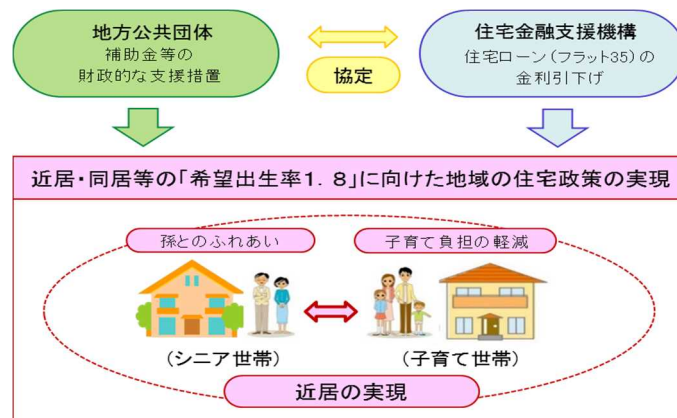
地方公共団体
補助金等の
財政的な支援措置

協定

住宅金融支援機構
住宅ローン（フラット35）の
金利引下げ

近居・同居等の「希望出生率1．8」に向けた地域の住宅政策の実現

孫とのふれあい

子育て負担の軽減

（シニア世帯）

（子育て世帯）

近居の実現